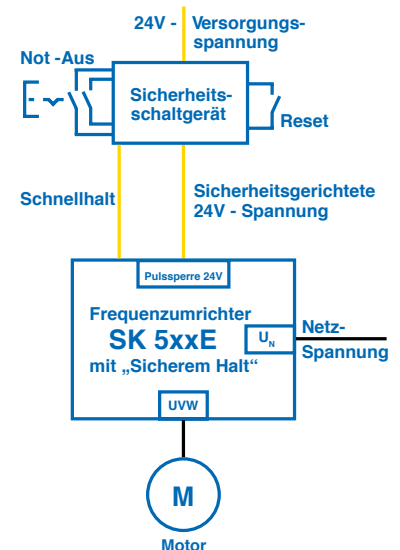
24V - Versorgungs-spannung

Not -Aus

Sicherheits-schaltgerät

Reset

Schnellhalt

Sicherheitsgerichtete 24V - Spannung

Pulssperre 24V

Frequenzumrichter

SK 5xxE

mit „Sicherem Halt“

$U_N$

Netz-Spannung

UVW

M

Motor